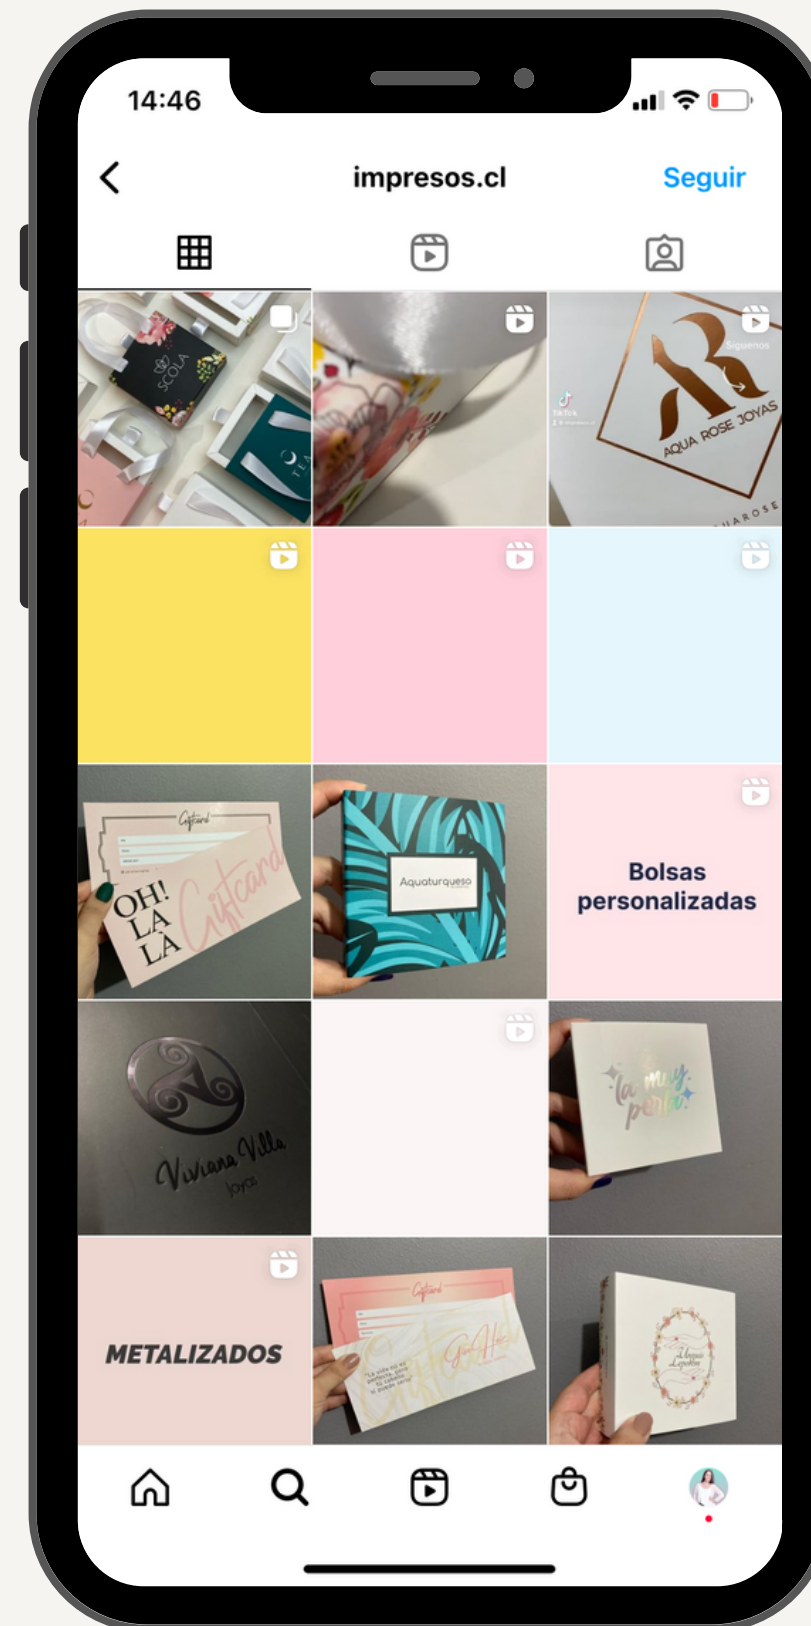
14:46

impresos.cl

Seguir

SCOLA

TEA

Síguenos

TikTok

AQUA ROSE JOYAS

AQUAROSE

Giftcard

OH! LA LA

Giftcard

Aquaturqueso

Bolsas personalizadas

Viviana Villa Joyas

la muy perla

METALIZADOS

Giftcard

Giftcard

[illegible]